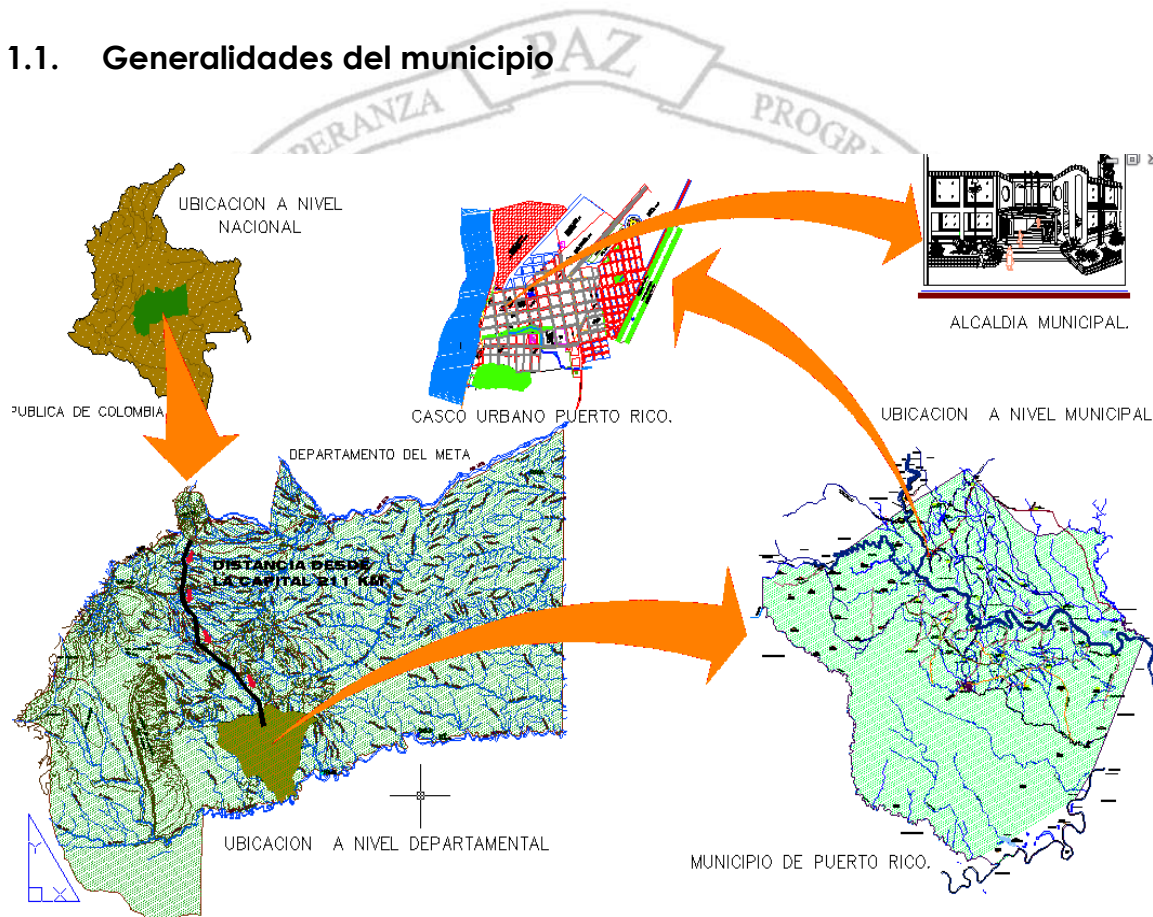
1.1. Generalidades del municipio

PAZ
ERANZA
PROGR

UBICACION A NIVEL NACIONAL

PUBLICA DE COLOMBIA

CASCO URBANO PUERTO RICO.

ALCALDIA MUNICIPAL.

UBICACION A NIVEL MUNICIPAL

DEPARTAMENTO DEL META

DISTANCIA DESDE LA CAPITAL 211 KM

UBICACION A NIVEL DEPARTAMENTAL

MUNICIPIO DE PUERTO RICO.

Y
X